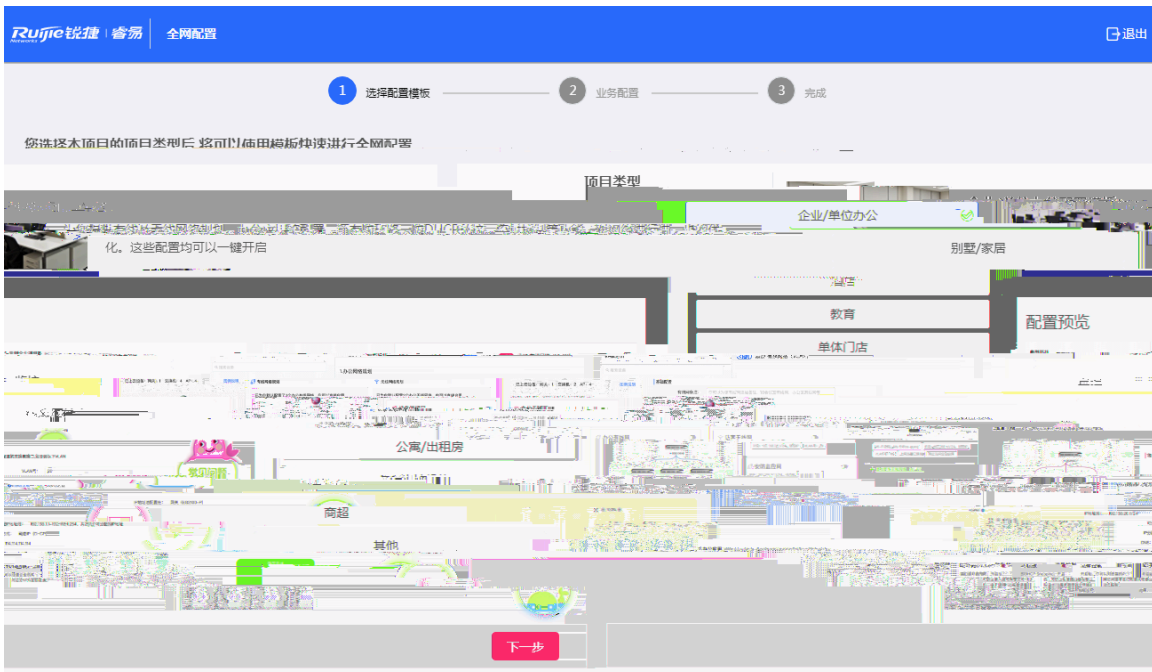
Ruijie锐捷 | 睿易 全网配置

退出

1 选择配置模板
2 业务配置
3 完成

您选择本项目的项目类型后,将可以使用模板快速进行全网配置

项目类型

企业/单位办公

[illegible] 化。这些配置均可以一键开启

别墅/家居

酒店

教育

配置预览

单体门店

公寓/出租房

商超

其他

下一步